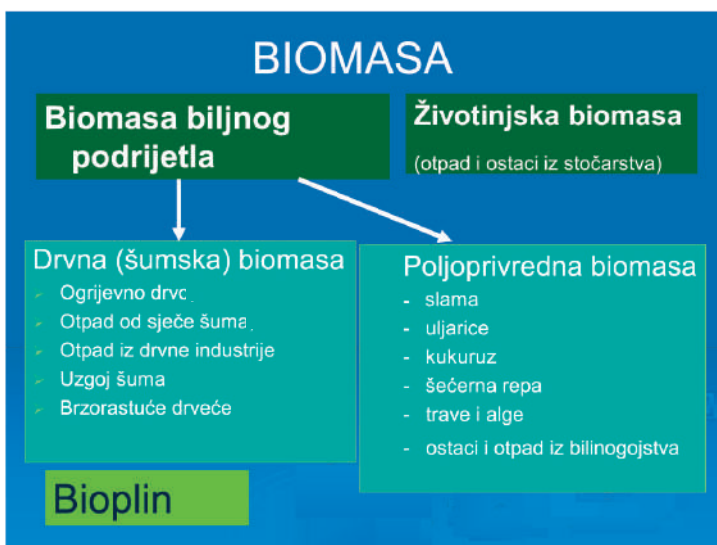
BIOMASA

Biomasa biljnog podrijetla

Životinjska biomasa

(otpad i ostaci iz stočarstva)

Drvna (šumska) biomasa

- Ogrijevno drvo
- Otpad od sječe šuma
- Otpad iz drvne industrije
- Uzgoj šuma
- Brzorastuće drveće

Poljoprivredna biomasa

- slama
- uljarice
- kukuruz
- šećerna repa
- trave i alge
- ostaci i otpad iz bilinogojstva

Bioplin